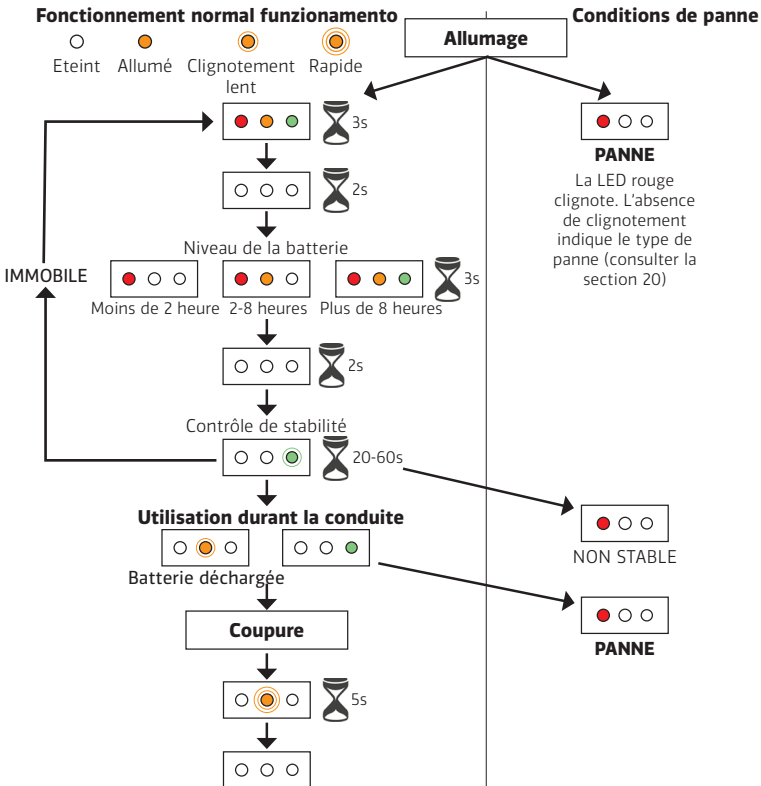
Fonctionnement normal funzionamento

Eteint Allumé Clignotement lent Rapide

Conditions de panne

Allumage

3s

PANNE

La LED rouge clignote. L'absence de clignotement indique le type de panne (consulter la section 20)

2s

Niveau de la batterie

IMMOBILE

Moins de 2 heure 2-8 heures Plus de 8 heures

3s

2s

Contrôle de stabilité

20-60s

Utilisation durant la conduite

NON STABLE

Batterie déchargée

PANNE

Coupure

5s